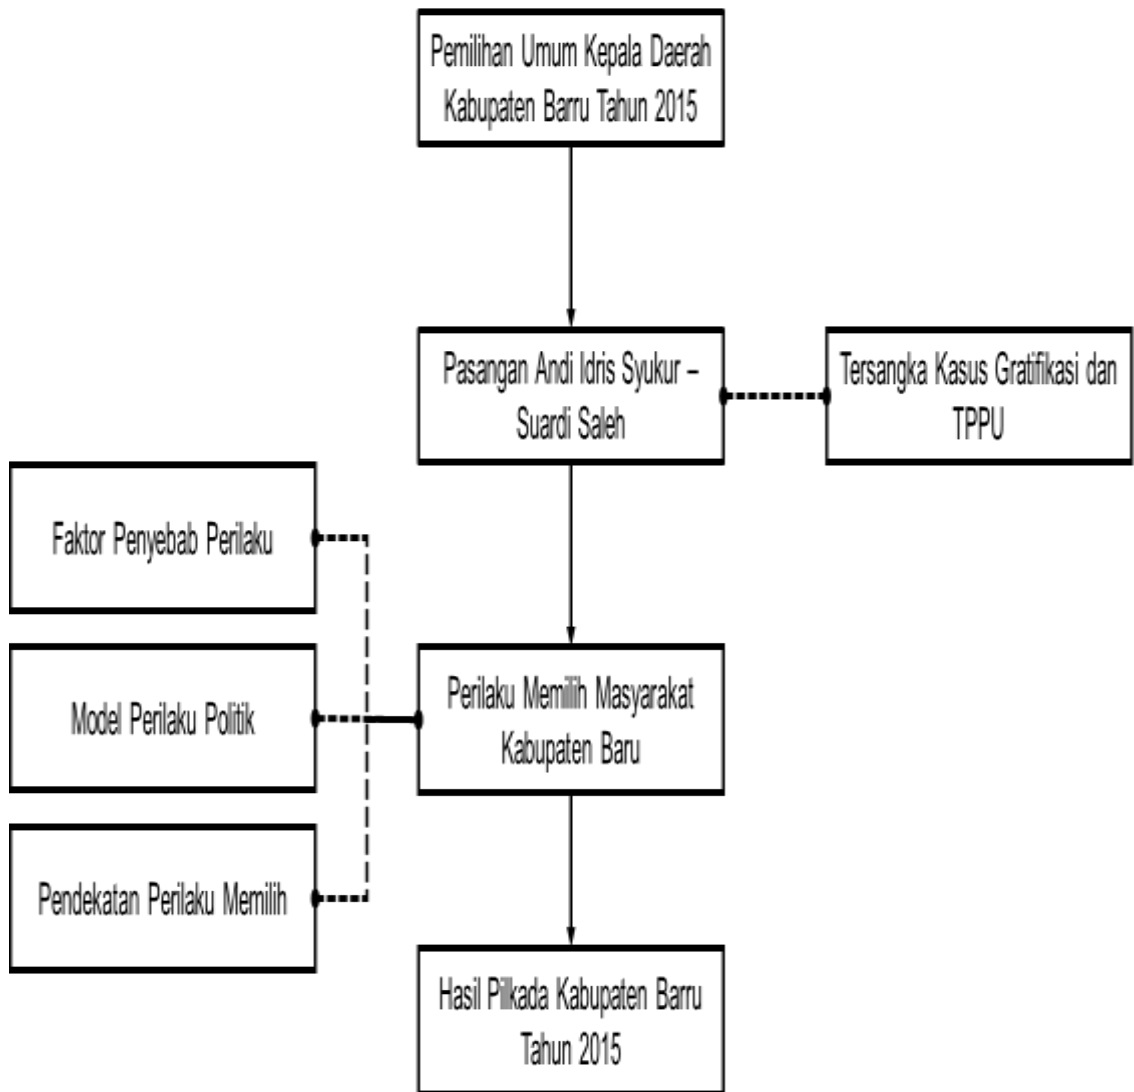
Pemilihan Umum Kepala Daerah Kabupaten Barru Tahun 2015

Pasangan Andi Idris Syukur – Suardi Saleh

Tersangka Kasus Gratifikasi dan TPPU

Faktor Penyebab Perilaku

Model Perilaku Politik

Pendekatan Perilaku Memilih

Perilaku Memilih Masyarakat Kabupaten Baru

Hasil Pilkada Kabupaten Barru Tahun 2015